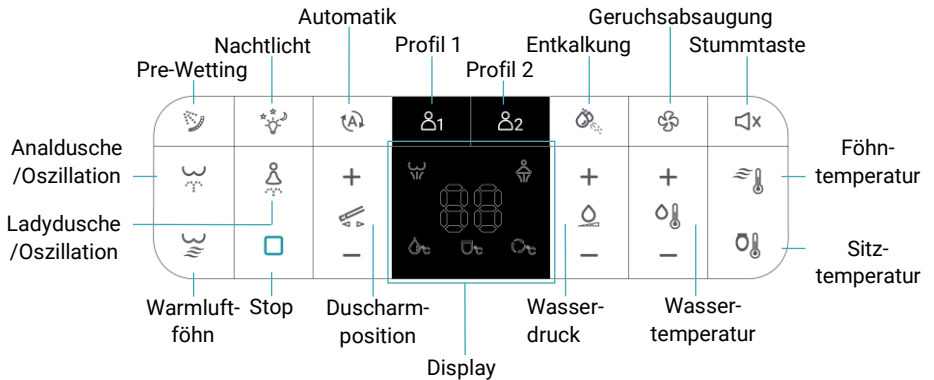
Automatik

Geruchsabsaugung

Nachtlicht

Profil 1

Entkalkung

Stummtaste

Pre-Wetting

Profil 2

1

2

Analdusche /Oszillation

Ladydusche /Oszillation

+

−

+

−

+

−

Föhn-temperatur

Sitz-temperatur

Warmluft-föhn

Stop

Duscharm-position

Wasser-druck

Wasser-temperatur

Display